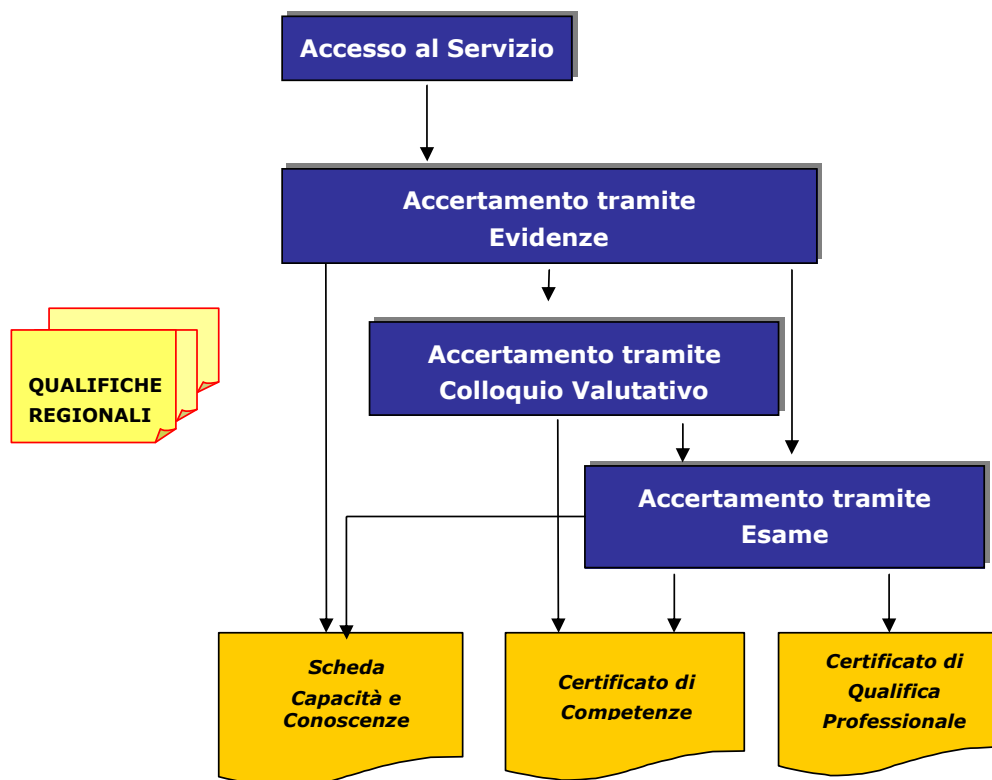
Accesso al Servizio

Accertamento tramite Evidenze

QUALIFICHE REGIONALI

Accertamento tramite Colloquio Valutativo

Accertamento tramite Esame

Scheda Capacità e Conoscenze

Certificato di Competenze

Certificato di Qualifica Professionale